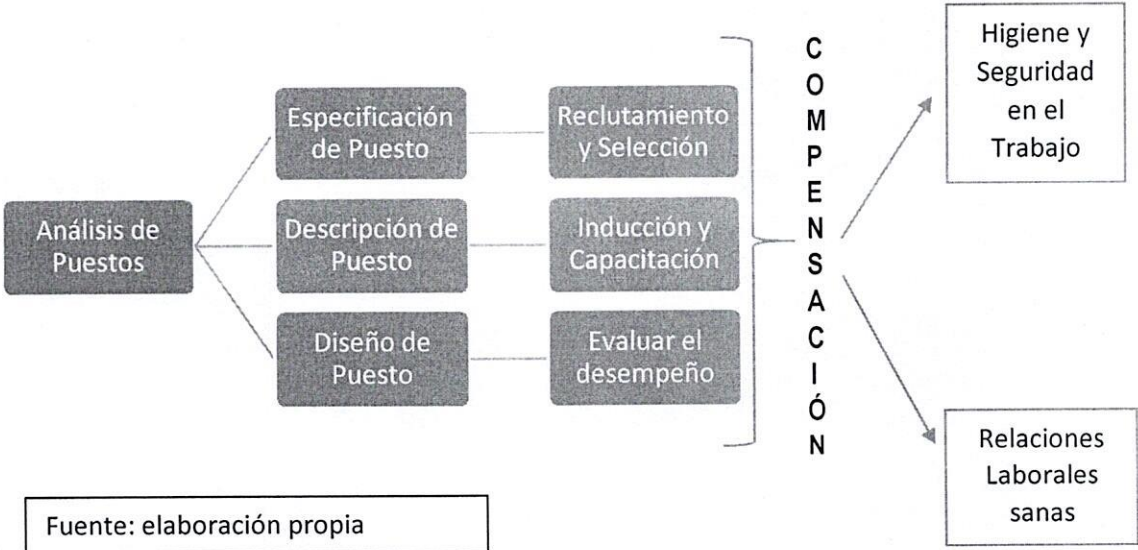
Análisis de Puestos

Especificación de Puesto

Descripción de Puesto

Diseño de Puesto

Reclutamiento y Selección

Inducción y Capacitación

Evaluar el desempeño

C
O
M
P
E
N
S
A
C
I
Ó
N

Higiene y Seguridad en el Trabajo

Relaciones Laborales sanas

Fuente: elaboración propia